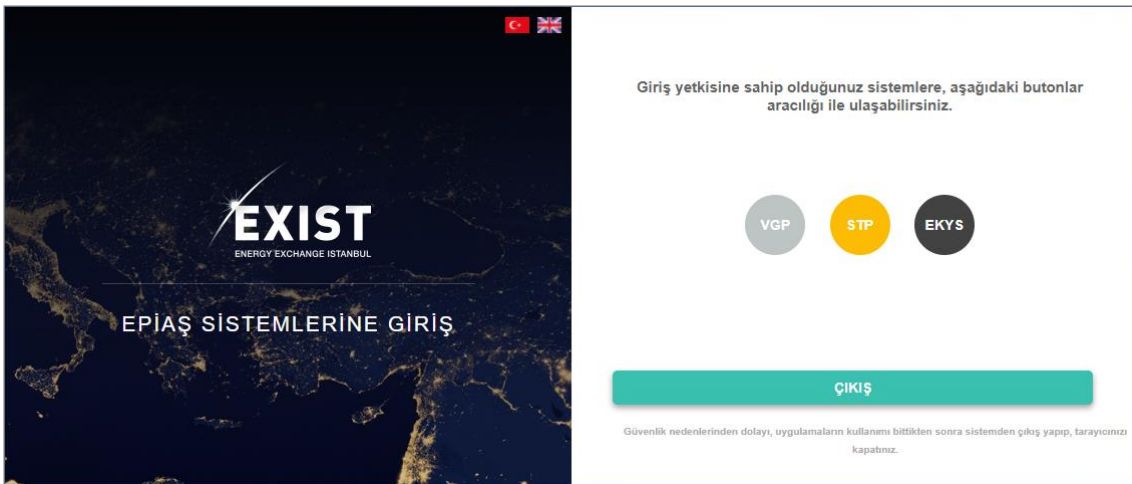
EXIST
ENERGY EXCHANGE ISTANBUL

EPİAŞ SİSTEMLERİNE GİRİŞ

Giriş yetkisine sahip olduğunuz sistemlere, aşağıdaki butonlar aracılığı ile ulaşabilirsiniz.

VGP STP EKYS

ÇIKIŞ

Güvenlik nedenlerinden dolayı, uygulamaların kullanımı bittikten sonra sistemden çıkış yapıp, tarayıcınızı kapatınız.